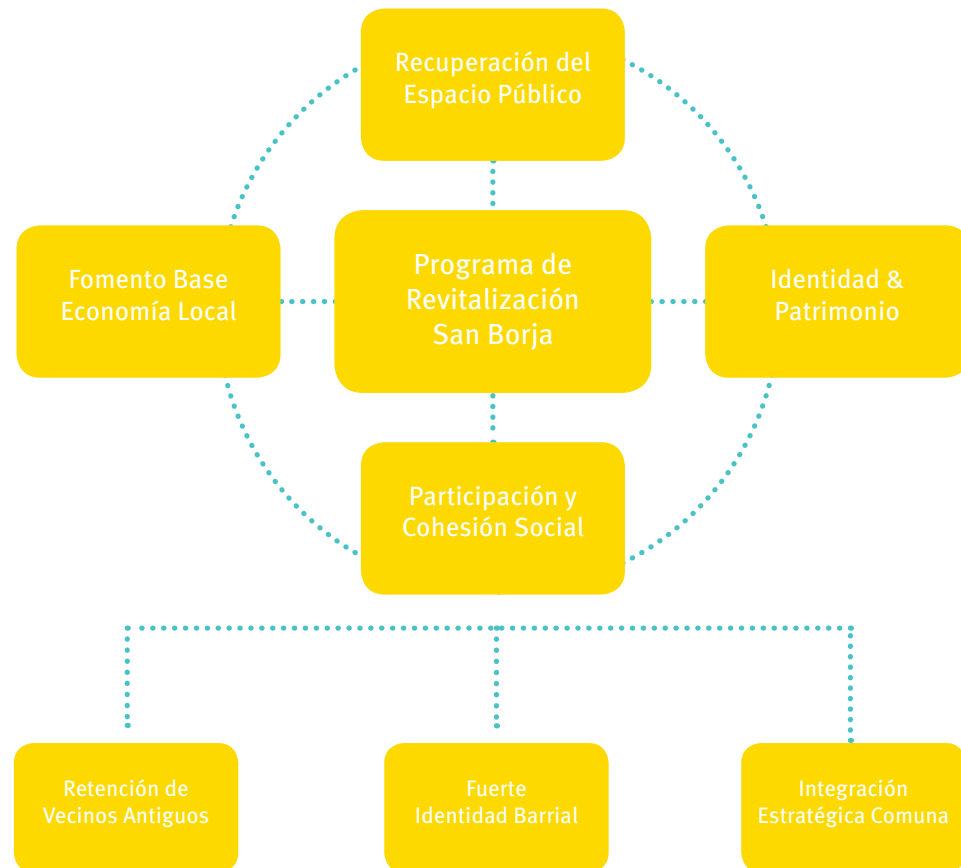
Recuperación del Espacio Público

Fomento Base Economía Local

Programa de Revitalización San Borja

Identidad & Patrimonio

Participación y Cohesión Social

Retención de Vecinos Antiguos

Fuerte Identidad Barrial

Integración Estratégica Comuna